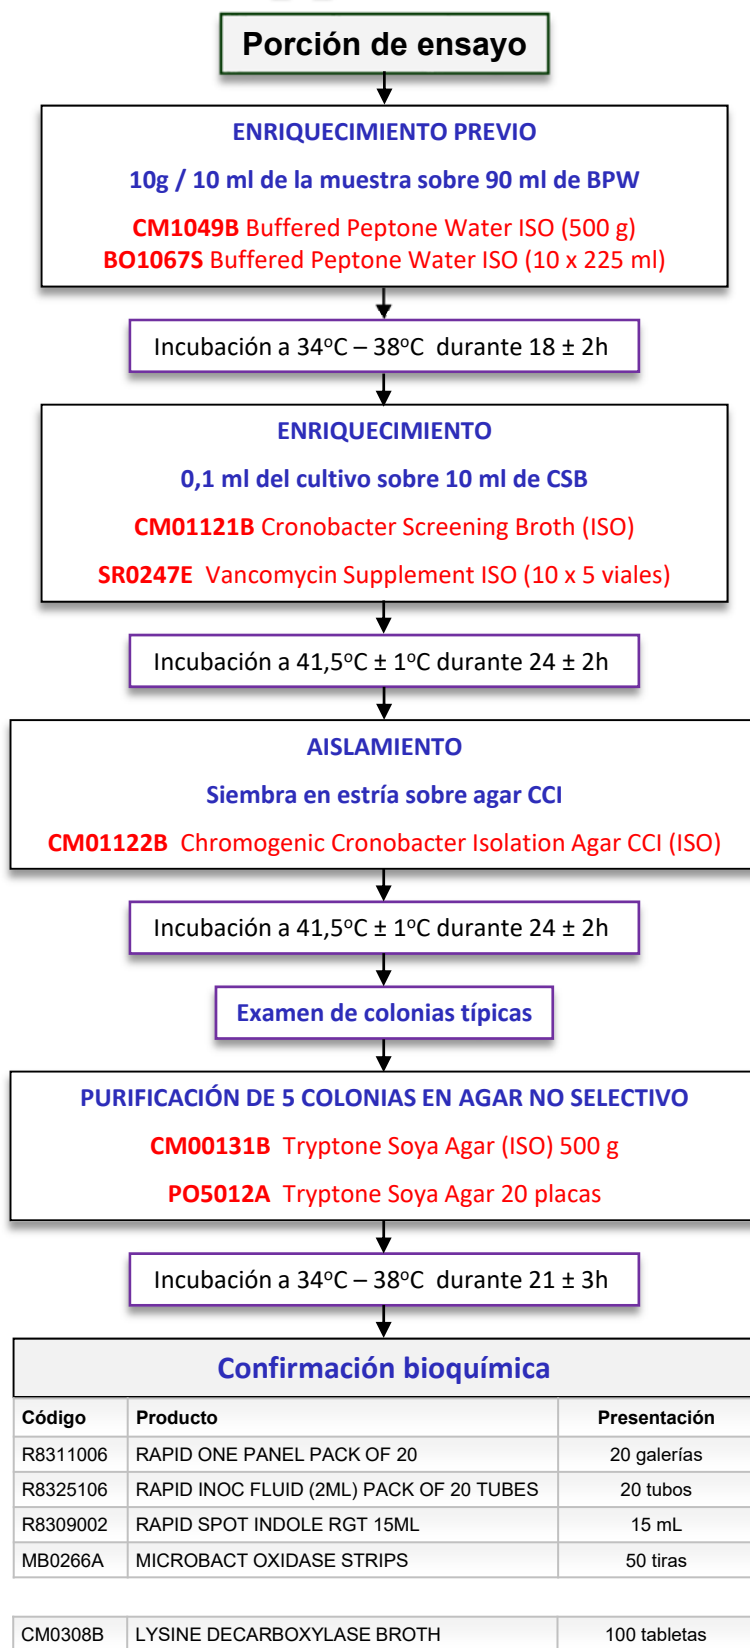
Porción de ensayo

ENRIQUECIMIENTO PREVIO

10g / 10 ml de la muestra sobre 90 ml de BPW

CM1049B Buffered Peptone Water ISO (500 g)
BO1067S Buffered Peptone Water ISO (10 x 225 ml)

Incubación a 34ºC – 38ºC durante 18 ± 2h

ENRIQUECIMIENTO

0,1 ml del cultivo sobre 10 ml de CSB

CM01121B Cronobacter Screening Broth (ISO)

SR0247E Vancomycin Supplement ISO (10 x 5 viales)

Incubación a 41,5ºC ± 1ºC durante 24 ± 2h

AISLAMIENTO

Siembra en estría sobre agar CCI

CM01122B Chromogenic Cronobacter Isolation Agar CCI (ISO)

Incubación a 41,5ºC ± 1ºC durante 24 ± 2h

Examen de colonias típicas

PURIFICACIÓN DE 5 COLONIAS EN AGAR NO SELECTIVO

CM00131B Tryptone Soya Agar (ISO) 500 g

PO5012A Tryptone Soya Agar 20 placas

Incubación a 34ºC – 38ºC durante 21 ± 3h

Confirmación bioquímica

| Código | Producto | Presentación |
|---|---|---|
| R8311006 | RAPID ONE PANEL PACK OF 20 | 20 galerías |
| R8325106 | RAPID INOC FLUID (2ML) PACK OF 20 TUBES | 20 tubos |
| R8309002 | RAPID SPOT INDOLE RGT 15ML | 15 mL |
| MB0266A | MICROBACT OXIDASE STRIPS | 50 tiras |

| CM0308B | LYSINE DECARBOXYLASE BROTH | 100 tabletas |
|---|---|---|